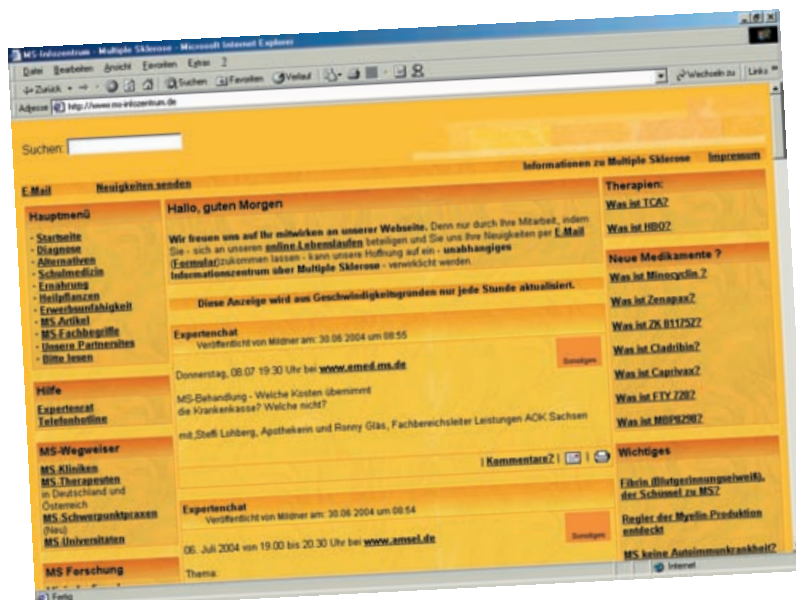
MS-Infozentrum - Multiple Sklerose - Microsoft Internet Explorer

Datei Bearbeiten Ansicht Favoriten Extras ?

Zurück Suchen Favoriten Verlauf

Wechseln zu Links

Adresse http://www.ms-infozentrum.de

Suchen:

Informationen zu Multiple Sklerose Impressum

E-Mail Neuigkeiten senden

Hauptmenü

Startseite
Diagnose
Alternativen
Schulmedizin
Ernährung
Heilpflanzen
Erwerbsunfähigkeit
MS Artikel
MS Fachbegriffe
Unsere Partnersites
Bitte lesen

Hilfe

Expertenchat
Telefonhotline

MS-Wegweiser

MS-Kliniken
MS-Therapeuten in Deutschland und Österreich
MS-Schwerpunktpraxen (Neu)
MS-Universitäten

MS Forschung

Hallo, guten Morgen

Wir freuen uns auf Ihr mitwirken an unserer Webseite. Denn nur durch Ihre Mitarbeit, indem Sie - sich an unseren online Lebensläufen beteiligen und Sie uns Ihre Neuigkeiten per E-Mail (Formular)zukommen lassen - kann unsere Hoffnung auf ein - unabhängiges Informationszentrum über Multiple Sklerose - verwirklicht werden.

Diese Anzeige wird aus Geschwindigkeitsgründen nur jede Stunde aktualisiert.

Expertenchat
Veröffentlicht von Mildner am: 30.06.2004 um 08:55

Sonstiges

Donnerstag, 08.07 19:30 Uhr bei www.emed-ms.de

MS-Behandlung - Welche Kosten übernimmt die Krankenkasse? Welche nicht?

mit Steffi Lohberg, Apothekerin und Ronny Gläs, Fachbereichsleiter Leistungen AOK Sachsen

| Kommentare? |

Expertenchat
Veröffentlicht von Mildner am: 30.06.2004 um 08:54

Sonstiges

06. Juli 2004 von 19.00 bis 20.30 Uhr bei www.amsel.de

Thema:

Therapien:

Was ist TCA?
Was ist HBO?

Neue Medikamente ?

Was ist Minocyclin ?
Was ist Zenapax?
Was ist ZK 811752?
Was ist Cladribin?
Was ist Caprivax?
Was ist FTY 720?
Was ist MBP8298?

Wichtiges

Fibrin (Blutgerinnungseiweiß), der Schlüssel zu MS?
Regler der Myelin-Produktion entdeckt
MS keine Autoimmunkrankheit?

Fertig

Internet